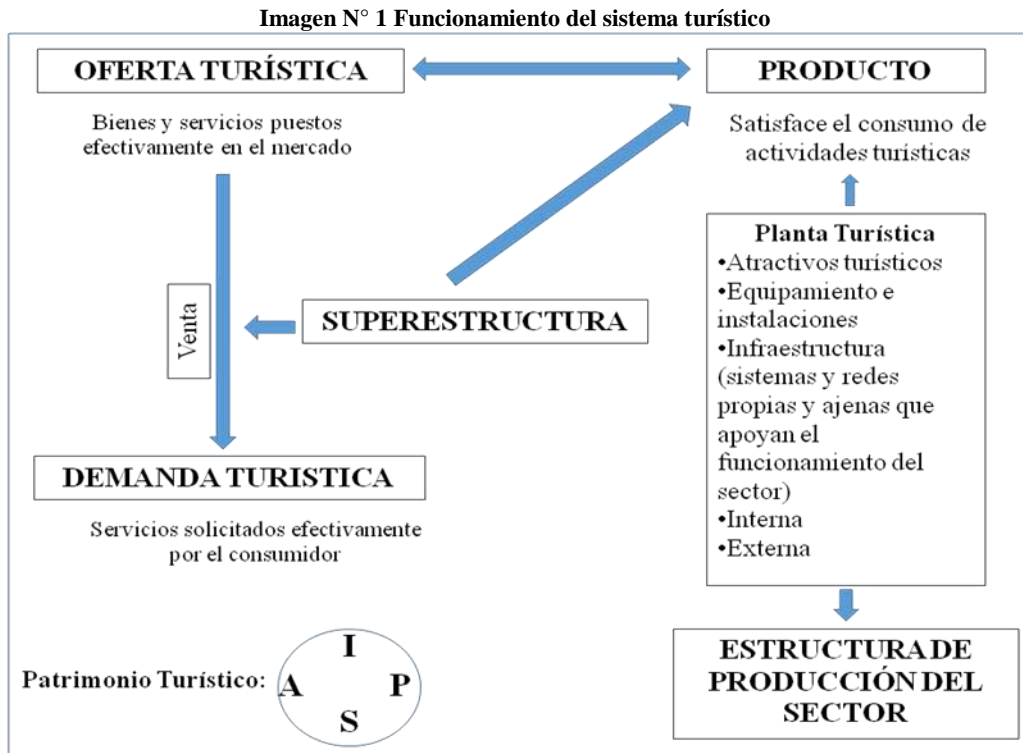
Imagen N° 1 Funcionamiento del sistema turístico

OFERTA TURÍSTICA

Bienes y servicios puestos efectivamente en el mercado

PRODUCTO

Satisface el consumo de actividades turísticas

Venta

SUPERESTRUCTURA

Planta Turística
•Atractivos turísticos
•Equipamiento e instalaciones
•Infraestructura (sistemas y redes propias y ajenas que apoyan el funcionamiento del sector)
•Interna
•Externa

DEMANDA TURISTICA

Servicios solicitados efectivamente por el consumidor

Patrimonio Turístico:

I
A
P
S

ESTRUCTURA DE PRODUCCIÓN DEL SECTOR